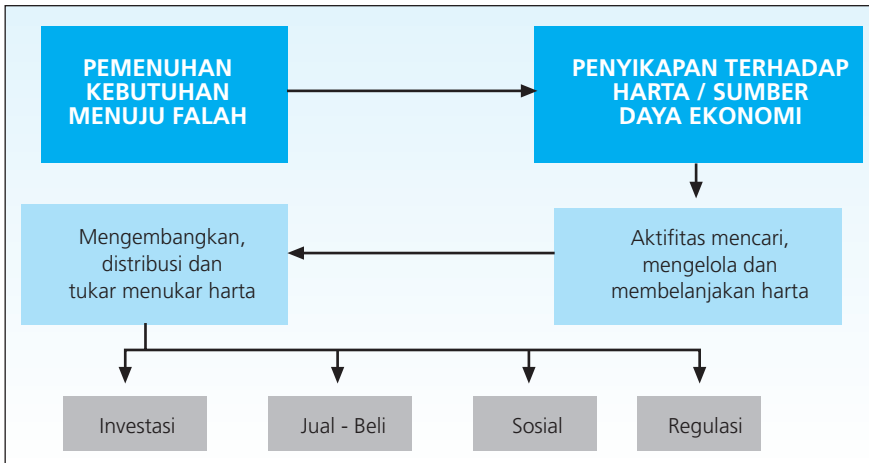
PEMENUHAN KEBUTUHAN MENUJU FALAH

PENYIKAPAN TERHADAP HARTA / SUMBER DAYA EKONOMI

Aktifitas mencari, mengelola dan membelanjakan harta

Mengembangkan, distribusi dan tukar menukar harta

Investasi

Jual - Beli

Sosial

Regulasi